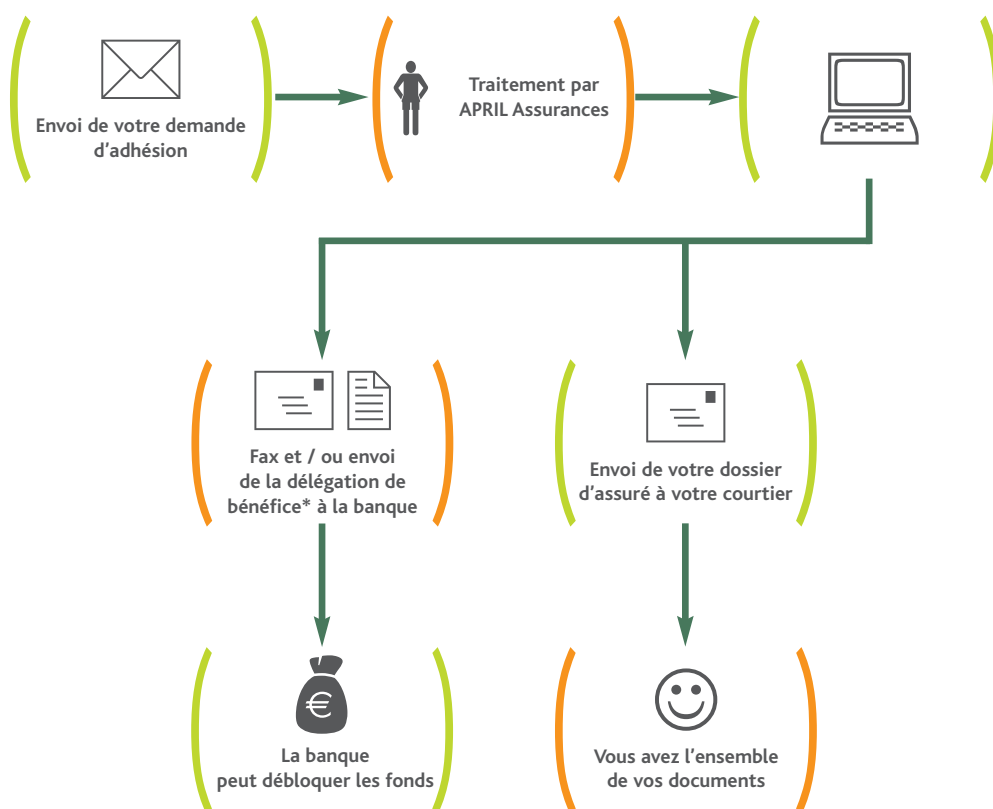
Envoi de votre demande d’adhésion

Traitement par APRIL Assurances

Fax et / ou envoi de la délégation de bénéfice* à la banque

Envoi de votre dossier d’assuré à votre courtier

La banque peut débloquer les fonds

Vous avez l’ensemble de vos documents